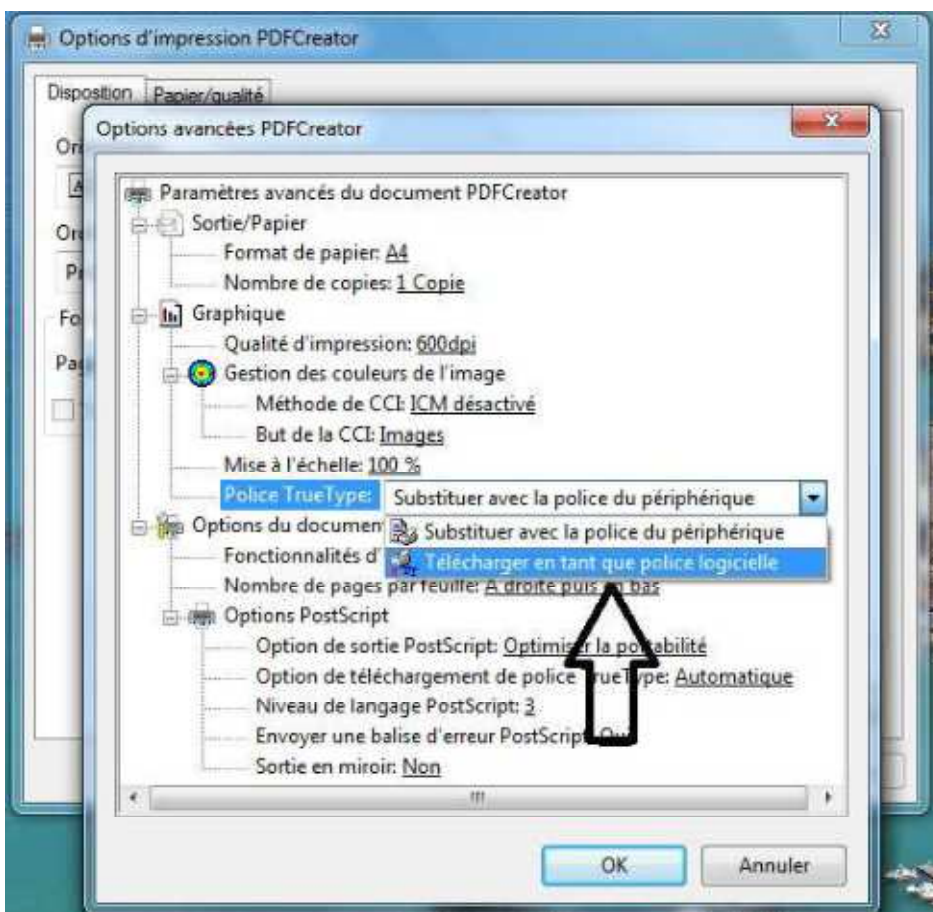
Options d'impression PDFCreator

Disposition | Papier/qualité

Or
A
Or
Pa
Fo
Pa

Options avancées PDFCreator

Paramètres avancés du document PDFCreator
Sortie/Papier
Format de papier: A4
Nombre de copies: 1 Copie
Graphique
Qualité d'impression: 600dpi
Gestion des couleurs de l'image
Méthode de CCI: ICM désactivé
But de la CCI: Images
Mise à l'échelle: 100 %
Police TrueType: Substituer avec la police du périphérique
Options du documen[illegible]
Substituer avec la police du périphérique
Fonctionnalités d'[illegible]
Télécharger en tant que police logicielle
Nombre de pages par feuille: A droite puis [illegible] bas
Options PostScript
Option de sortie PostScript: Optimis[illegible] la po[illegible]abilité
Option de téléchargement de police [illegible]rueType: Automatique
Niveau de langage PostScript: 3
Envoyer une balise d'erreur PostScript: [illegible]
Sortie en miroir: Non

OK
Annuler